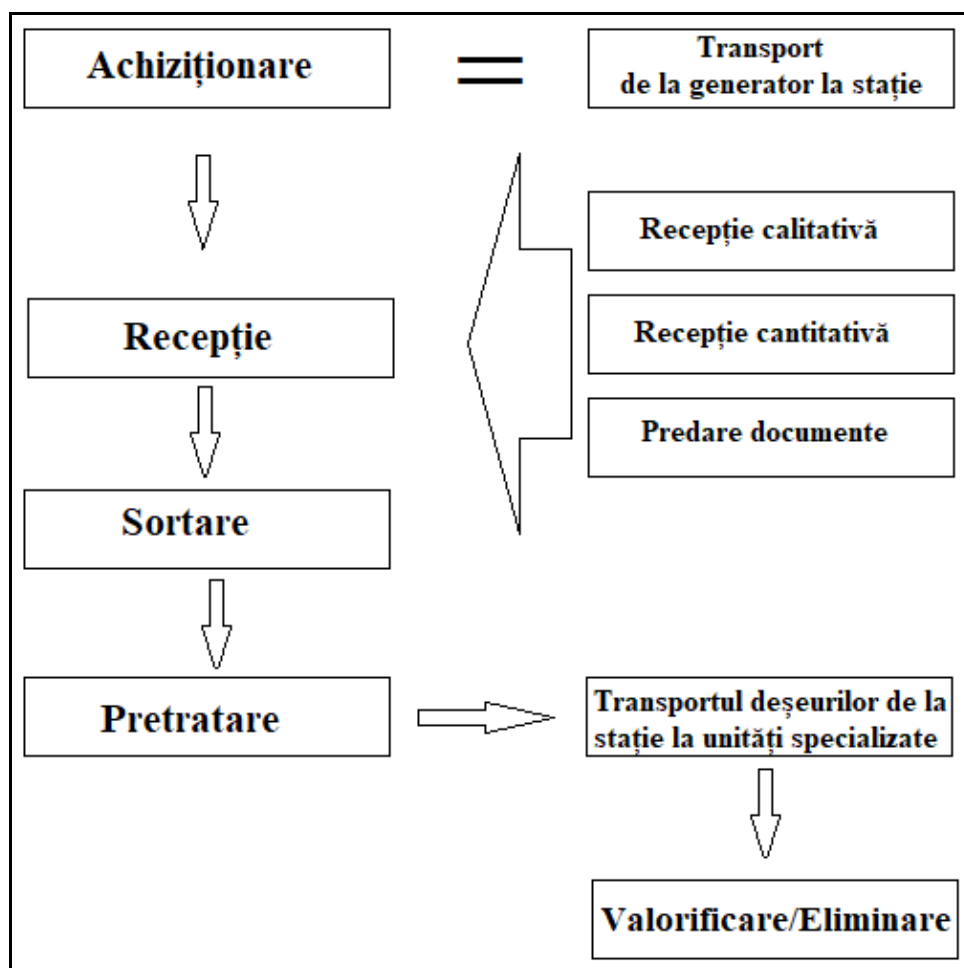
Achiziționare

Transport de la generator la stație

Recepție calitativă

Recepție

Recepție cantitativă

Predare documente

Sortare

Pretratare

Transportul deșeurilor de la stație la unități specializate

Valorificare/Eliminare